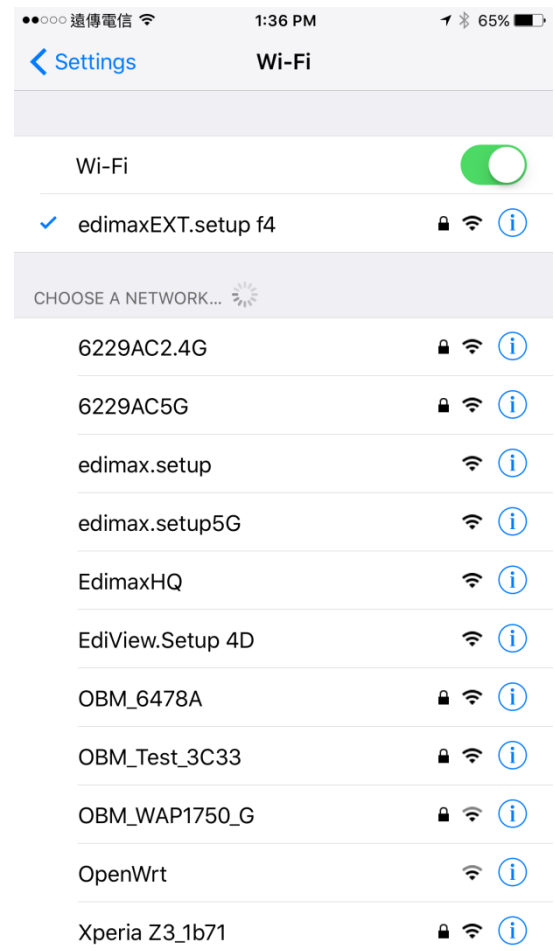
●●○○○ 遠傳電信 1:36 PM 65%

Settings Wi-Fi

Wi-Fi

✓ edimaxEXT.setup f4

CHOOSE A NETWORK...

6229AC2.4G

6229AC5G

edimax.setup

edimax.setup5G

EdimaxHQ

EdiView.Setup 4D

OBM_6478A

OBM_Test_3C33

OBM_WAP1750_G

OpenWrt

Xperia Z3_1b71